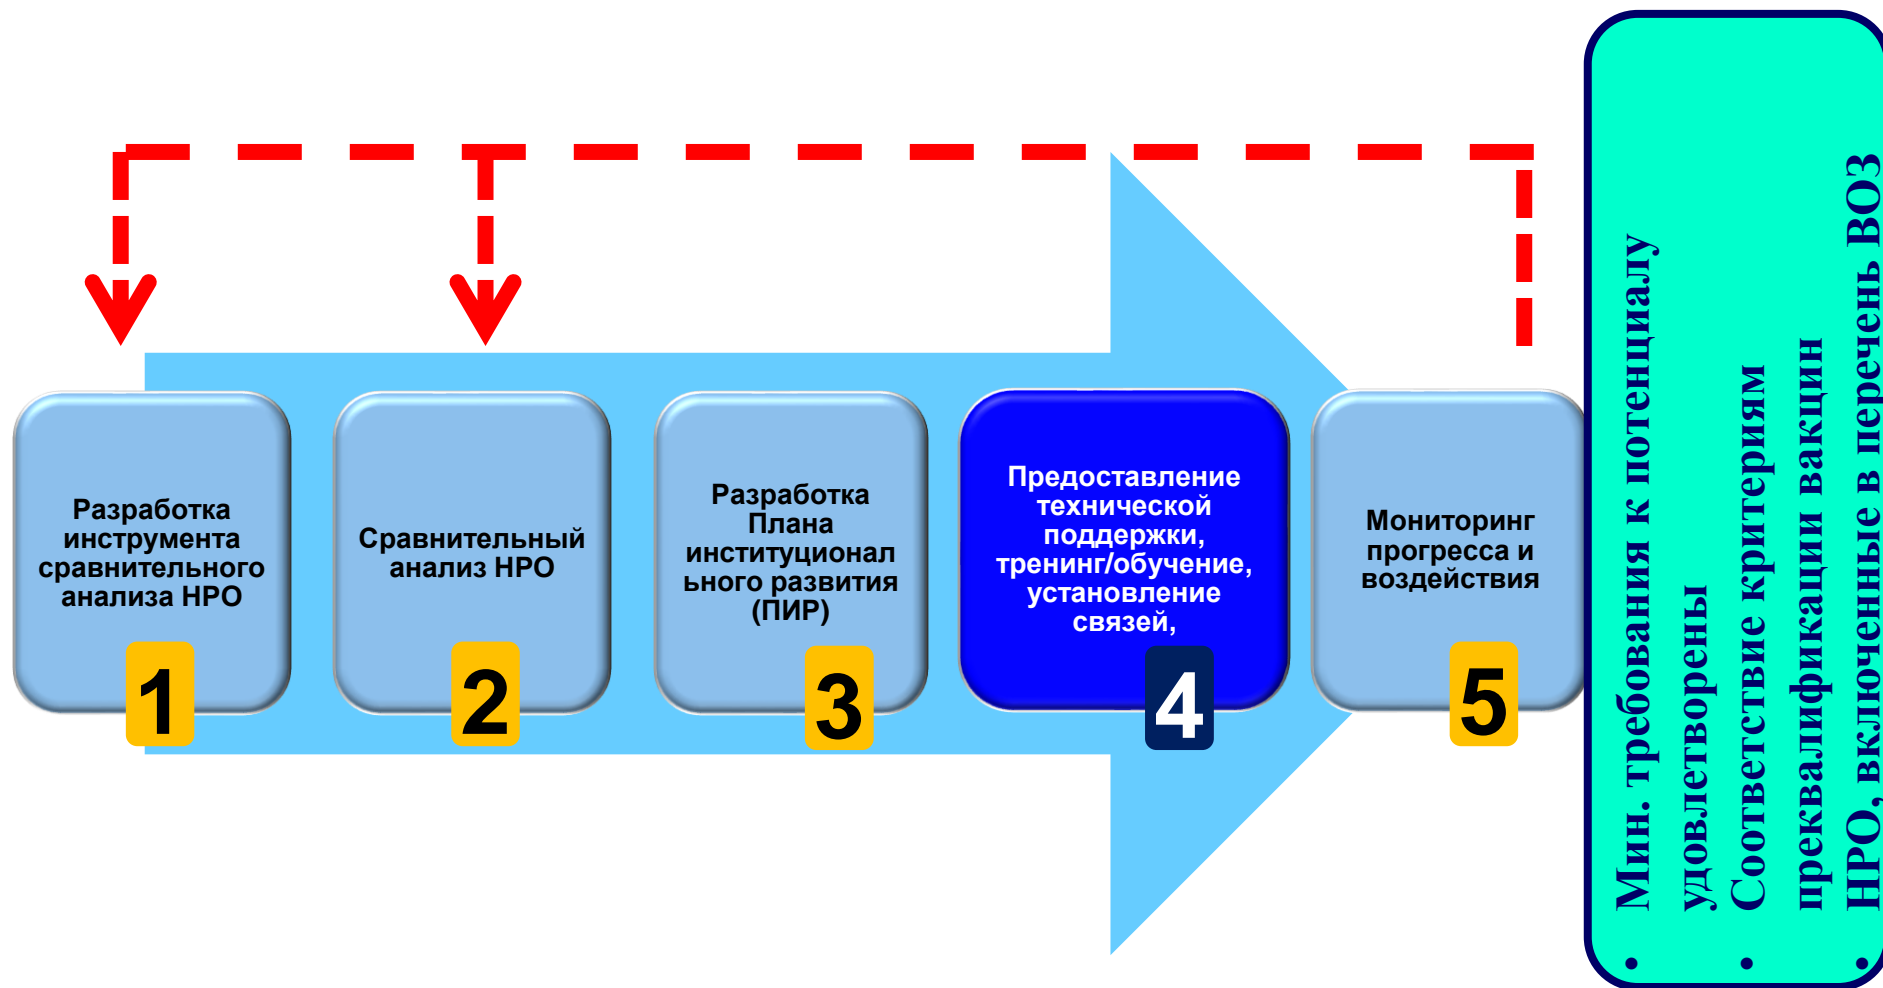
Разработка инструмента сравнительного анализа НРО

1

Сравнительный анализ НРО

2

Разработка Плана институционального развития (ПИР)

3

Предоставление технической поддержки, тренинг/обучение, установление связей,

4

Мониторинг прогресса и воздействия

5

• Мин. требования к потенциалу удовлетворены
• Соответствие критериям преквалификации вакцин
• НРО, включенные в перечень ВОЗ